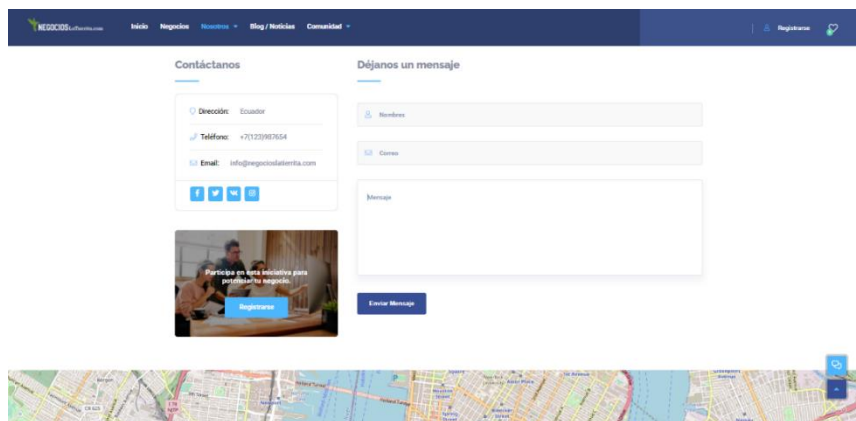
NEGOCIOS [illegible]

Inicio Negocios Nosotros Blog / Noticias Comunidad

Registrarse

Contáctanos

Dirección: Ecuador

Teléfono: +7(123)987654

Email: info@negocioslatierrita.com

Participa en esta iniciativa para potenciar tu negocio.

Registrarse

Déjanos un mensaje

Nombres

Correo

Mensaje

Enviar Mensaje